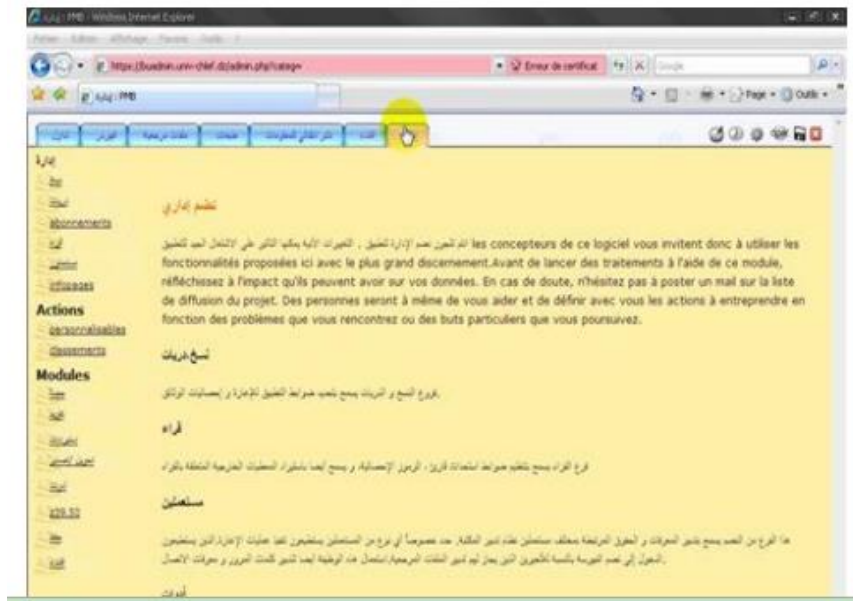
إدارة : PMB - Windows Internet Explorer

https://buadmin.univ-chlef.dz/admin.php?categ=

Erreur de certificat

إدارة : PMB

إدارة

abonnements

infopages

Actions

personnalisables

classements

Modules

Z39.50

تنظيم إداري

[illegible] les concepteurs de ce logiciel vous invitent donc à utiliser les fonctionnalités proposées ici avec le plus grand discernement.Avant de lancer des traitements à l'aide de ce module, réfléchissez à l'impact qu'ils peuvent avoir sur vos données. En cas de doute, n'hésitez pas à poster un mail sur la liste de diffusion du projet. Des personnes seront à même de vous aider et de définir avec vous les actions à entreprendre en fonction des problèmes que vous rencontrez ou des buts particuliers que vous poursuivez.

نسخ

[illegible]

قراء

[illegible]

مستعملين

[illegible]

أدوات